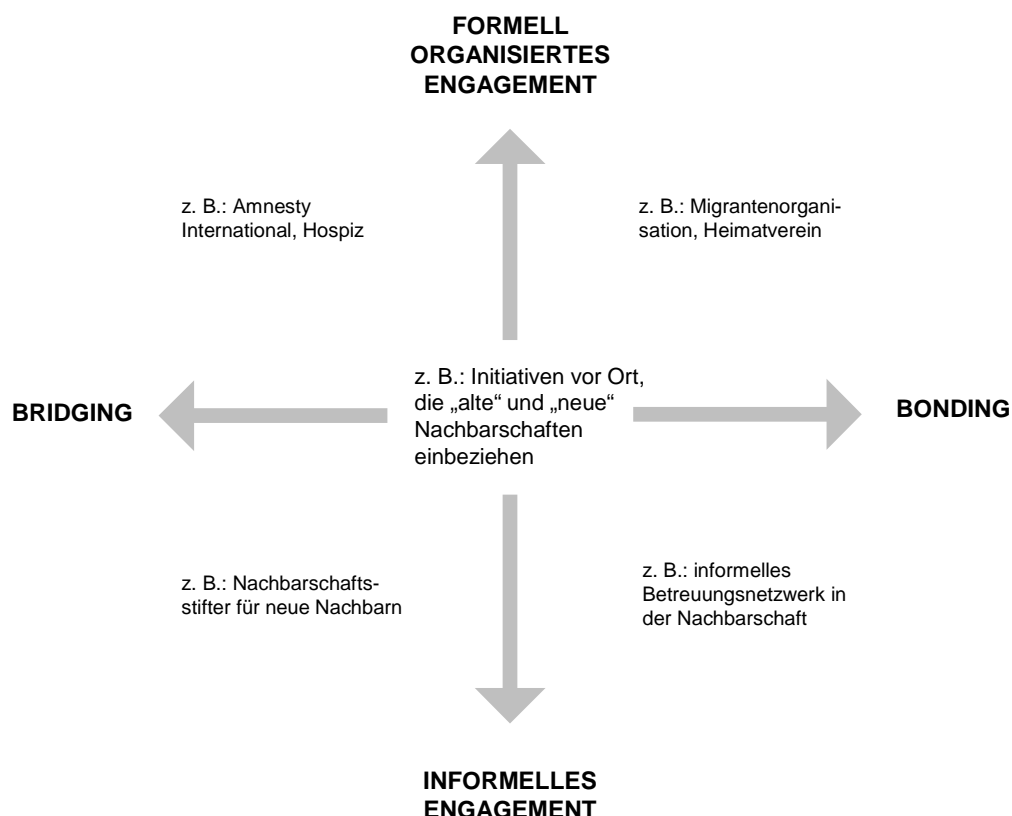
FORMELL ORGANISIERTES ENGAGEMENT

z. B.: Amnesty International, Hospiz

z. B.: Migrantenorganisation, Heimatverein

BRIDGING

z. B.: Initiativen vor Ort, die „alte“ und „neue“ Nachbarschaften einbeziehen

BONDING

z. B.: Nachbarschaftsstifter für neue Nachbarn

z. B.: informelles Betreuungsnetzwerk in der Nachbarschaft

INFORMELLES ENGAGEMENT